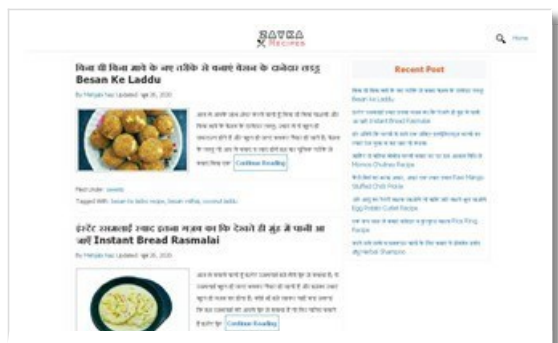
ZAYKA Recipes

Home

बिना घी बिना मावे के नए तरीके से बनाएं बेसन के दानेदार लड्डू Besan Ke Laddu

By Manjula Nair Updated: Apr 26, 2020

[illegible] Continue Reading

Filed Under: sweets
Tagged With: besan ke laddu recipe, besan mithai, coconut laddu

इंस्टेंट रसमलाई स्वाद इतना गज़ब का कि देखते ही मुंह में पानी आ जाएं Instant Bread Rasmalai

By Manjula Nair Updated: Apr 25, 2020

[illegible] Continue Reading

Recent Post

बिना घी बिना मावे के नए तरीके से बनाएं बेसन के दानेदार लड्डू Besan Ke Laddu

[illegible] Instant Bread Rasmalai

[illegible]

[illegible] Momos Chutney Recipe

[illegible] Raw Mango Stuffed Chilli Pickle

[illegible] Egg Potato Cutlet Recipe

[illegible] Rice Ring Recipe

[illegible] Herbal Shampoo